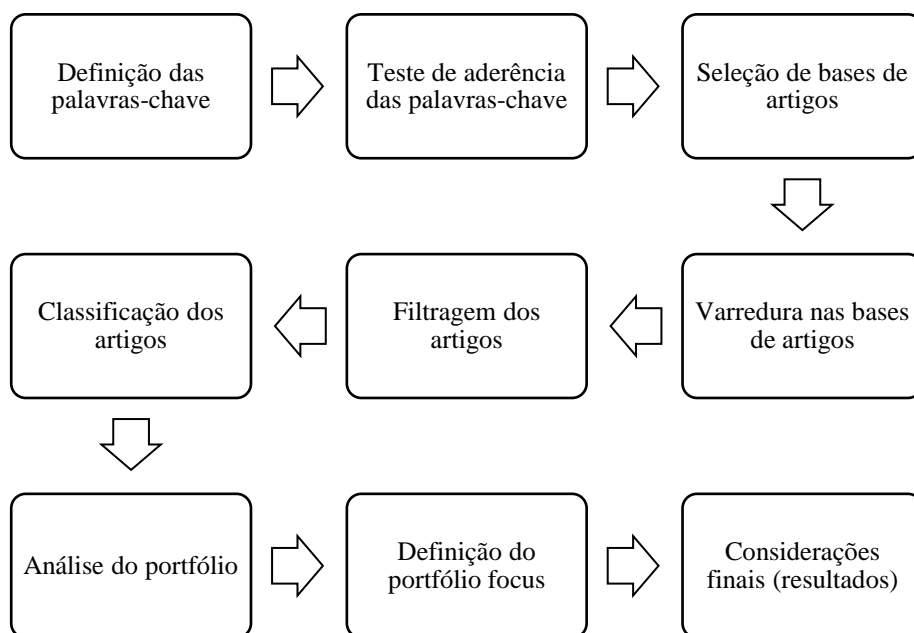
Definição das palavras-chave

Teste de aderência das palavras-chave

Seleção de bases de artigos

Varredura nas bases de artigos

Filtragem dos artigos

Classificação dos artigos

Análise do portfólio

Definição do portfólio focus

Considerações finais (resultados)